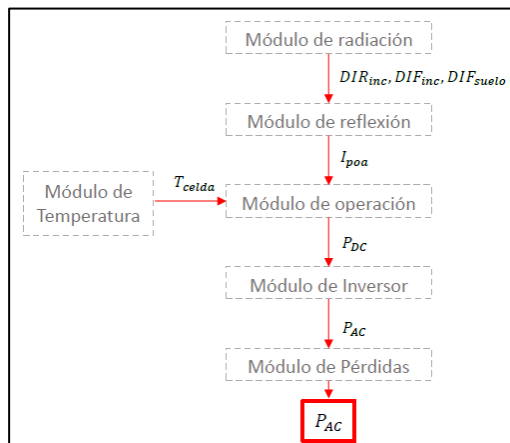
Módulo de radiación

$DIR_{inc}, DIF_{inc}, DIF_{suelo}$

Módulo de reflexión

$I_{poa}$

Módulo de Temperatura

$T_{celda}$

Módulo de operación

$P_{DC}$

Módulo de Inversor

$P_{AC}$

Módulo de Pérdidas

$P_{AC}$